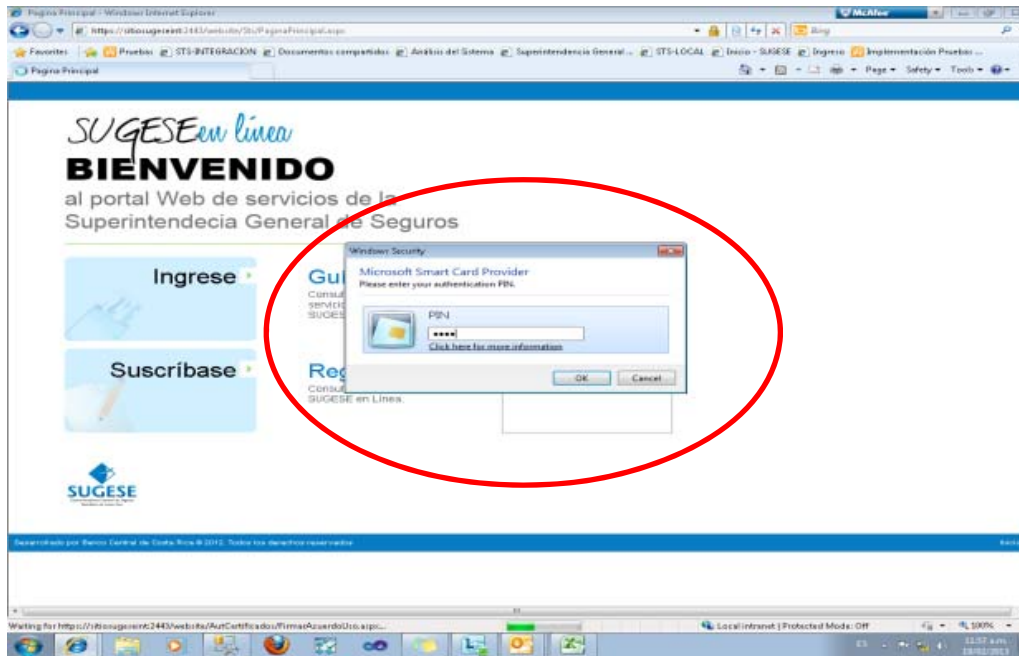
Pagina Principal - Windows Internet Explorer

McAfee

https://sitiosugeseint:2443/website/Sts/PaginaPrincipal.aspx

Bing

Favorites | Pruebas | STS-INTEGRACION | Documentos compartidos | Análisis del Sistema | Superintendencia General ... | STS-LOCAL | Inicio - SUGESE | Ingreso | Implementación Pruebas ...

Pagina Principal

Page ▾ Safety ▾ Tools ▾

SUGESE en línea

BIENVENIDO

al portal Web de servicios de la Superintendecia General de Seguros

Ingrese

Gu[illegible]

Consu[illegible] servicio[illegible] SUGES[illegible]

Suscríbase

Reg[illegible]

Consu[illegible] SUGESE en Línea.

Windows Security

Microsoft Smart Card Provider

Please enter your authentication PIN.

PIN

••••

Click here for more information

OK

Cancel

SUGESE

Desarrollado por Banco Central de Costa Rica © 2012. Todos los derechos reservados

Waiting for https://sitiosugeseint:2443/website/AutCertificados/FirmaAcuerdoUso.aspx...

Local intranet | Protected Mode: Off

100%

11:57 a.m.

18/02/2013